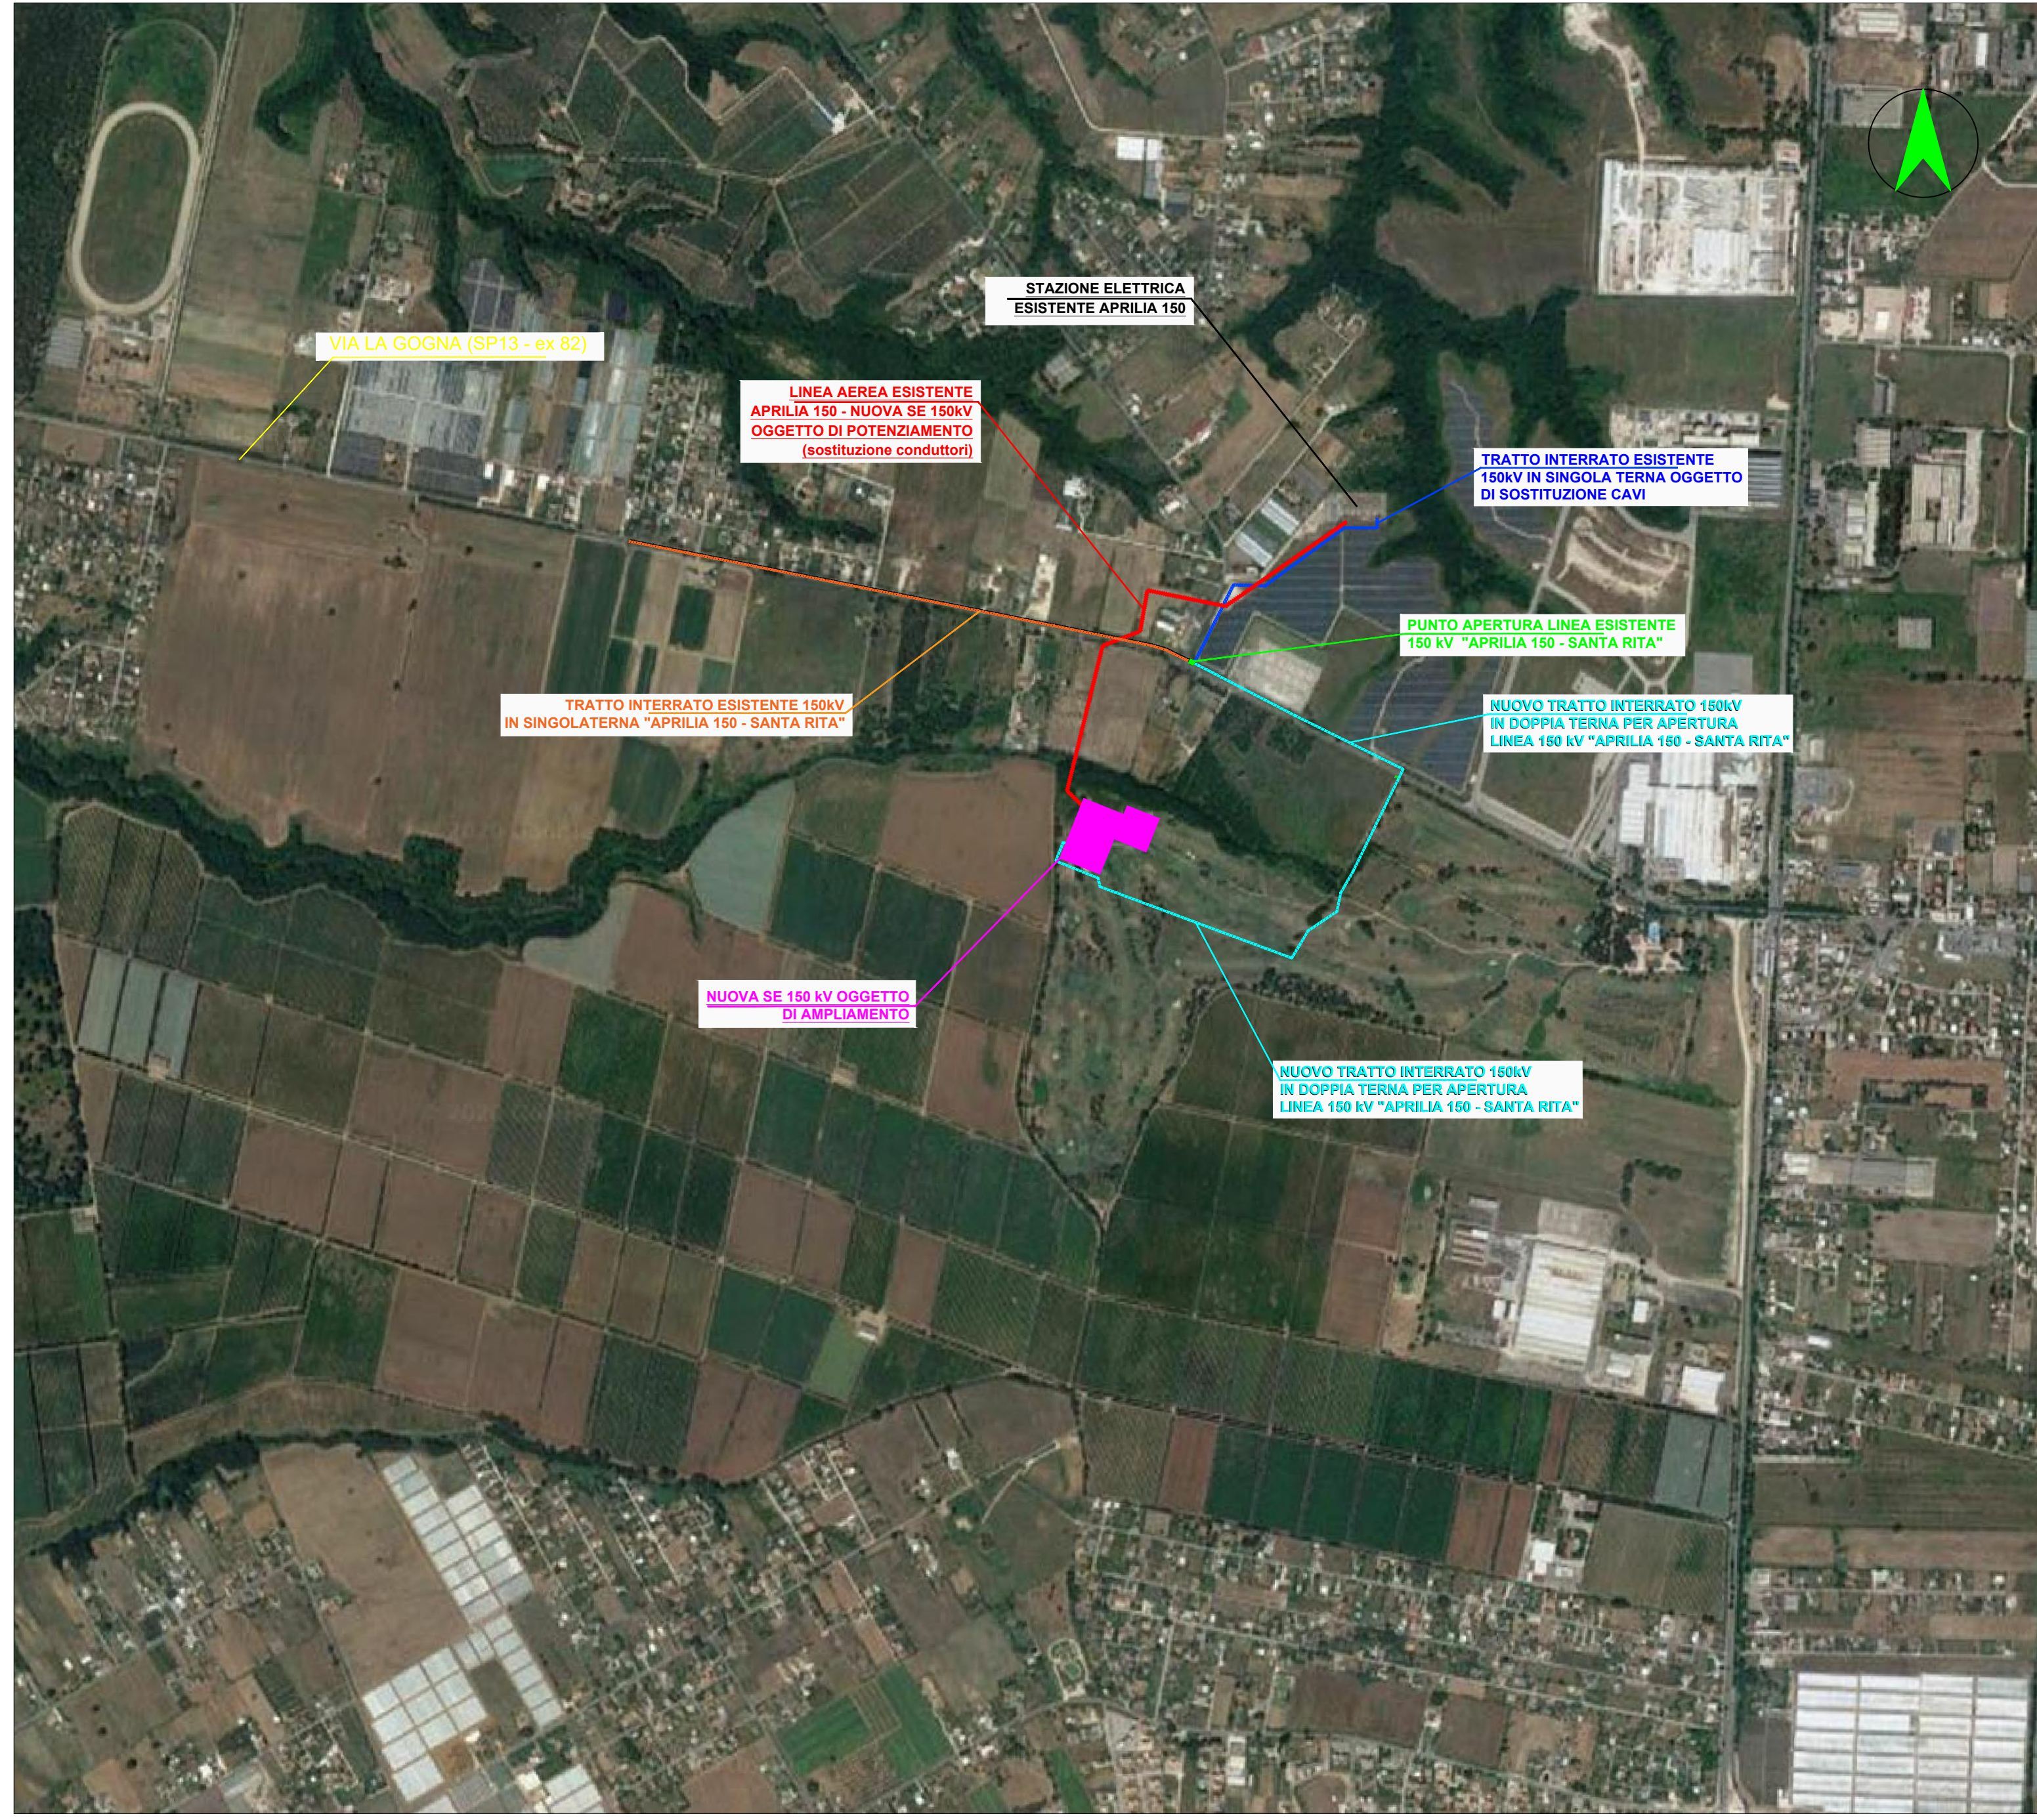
STAZIONE ELETTRICA
ESISTENTE APRILIA 150

VIA LA GOGNA (SP13 - ex 82)

LINEA AEREA ESISTENTE
APRILIA 150 - NUOVA SE 150kV
OGGETTO DI POTENZIAMENTO
(sostituzione conduttori)

TRATTO INTERRATO ESISTENTE
150kV IN SINGOLA TERNA OGGETTO
DI SOSTITUZIONE CAVI

PUNTO APERTURA LINEA ESISTENTE
150 kV "APRILIA 150 - SANTA RITA"

TRATTO INTERRATO ESISTENTE 150kV
IN SINGOLATERNA "APRILIA 150 - SANTA RITA"

NUOVO TRATTO INTERRATO 150kV
IN DOPPIA TERNA PER APERTURA
LINEA 150 kV "APRILIA 150 - SANTA RITA"

NUOVA SE 150 kV OGGETTO
DI AMPLIAMENTO

NUOVO TRATTO INTERRATO 150kV
IN DOPPIA TERNA PER APERTURA
LINEA 150 kV "APRILIA 150 - SANTA RITA"